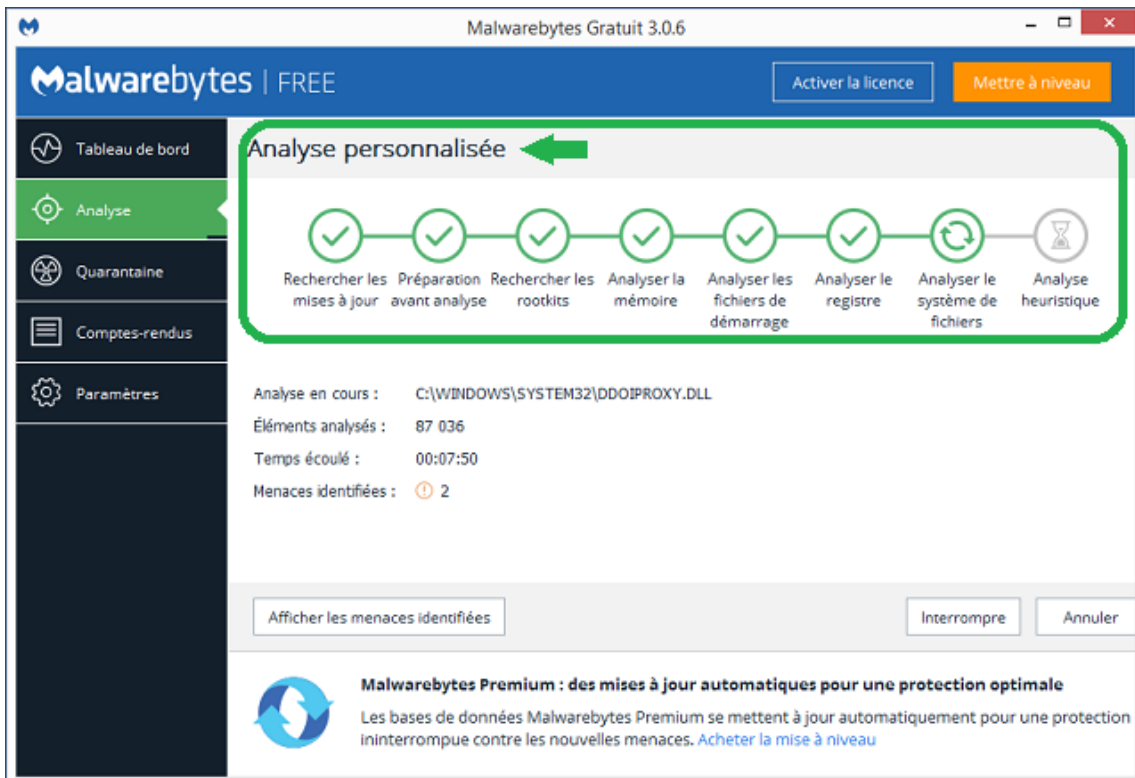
Malwarebytes Gratuit 3.0.6

Malwarebytes | FREE

Activer la licence

Mettre à niveau

Tableau de bord

Analyse

Quarantaine

Comptes-rendus

Paramètres

Analyse personnalisée

Rechercher les mises à jour

Préparation avant analyse

Rechercher les rootkits

Analyser la mémoire

Analyser les fichiers de démarrage

Analyser le registre

Analyser le système de fichiers

Analyse heuristique

Analyse en cours : C:\WINDOWS\SYSTEM32\DDOIPROXY.DLL

Éléments analysés : 87 036

Temps écoulé : 00:07:50

Menaces identifiées : 2

Afficher les menaces identifiées

Interrompre

Annuler

Malwarebytes Premium : des mises à jour automatiques pour une protection optimale

Les bases de données Malwarebytes Premium se mettent à jour automatiquement pour une protection ininterrompue contre les nouvelles menaces. Acheter la mise à niveau